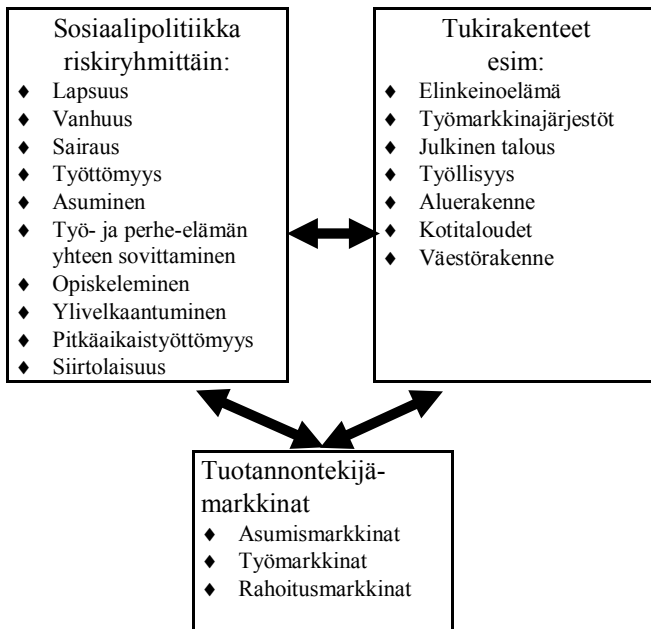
Sosiaalipolitiikka riskiryhmittäin:

- Lapsuus
- Vanhuus
- Sairaus
- Työttömyys
- Asuminen
- Työ- ja perhe-elämän yhteen sovittaminen
- Opiskeleminen
- Ylivelkaantuminen
- Pitkäaikaistyöttömyys
- Siirtolaisuus

Tukirakenteet esim:

- Elinkeinoelämä
- Työmarkkinajärjestöt
- Julkinen talous
- Työllisyys
- Aluerakenne
- Kotitaloudet
- Väestörakenne

Tuotannontekijämarkkinat

- Asumismarkkinat
- Työmarkkinat
- Rahoitusmarkkinat